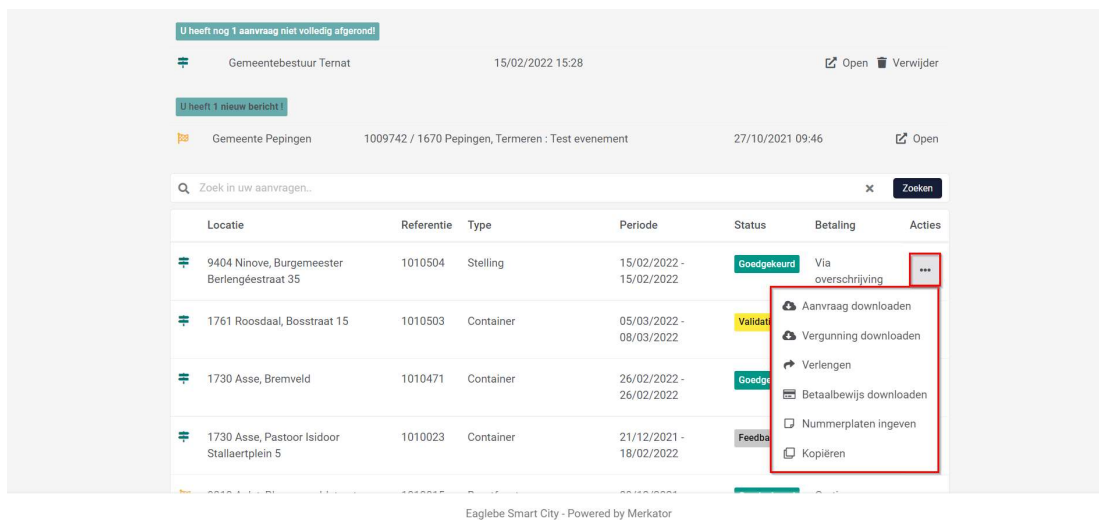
U heeft nog 1 aanvraag niet volledig afgerond!

Gemeentebestuur Ternat 15/02/2022 15:28 Open Verwijder

U heeft 1 nieuw bericht !

Gemeente Pepingen 1009742 / 1670 Pepingen, Termeren : Test evenement 27/10/2021 09:46 Open

Zoek in uw aanvragen.. × Zoeken

| Locatie | Referentie | Type | Periode | Status | Betaling | Acties |
|---|---|---|---|---|---|---|
| 9404 Ninove, Burgemeester Berlengéestraat 35 | 1010504 | Stelling | 15/02/2022 - 15/02/2022 | Goedgekeurd | Via overschrijving | ••• |
| 1761 Roosdaal, Bosstraat 15 | 1010503 | Container | 05/03/2022 - 08/03/2022 | Validati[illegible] | | |
| 1730 Asse, Bremveld | 1010471 | Container | 26/02/2022 - 26/02/2022 | Goedge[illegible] | | |
| 1730 Asse, Pastoor Isidoor Stallaertplein 5 | 1010023 | Container | 21/12/2021 - 18/02/2022 | Feedba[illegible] | | |

Aanvraag downloaden
Vergunning downloaden
Verlengen
Betaalbewijs downloaden
Nummerplaten ingeven
Kopiëren

Eaglebe Smart City - Powered by Merkator